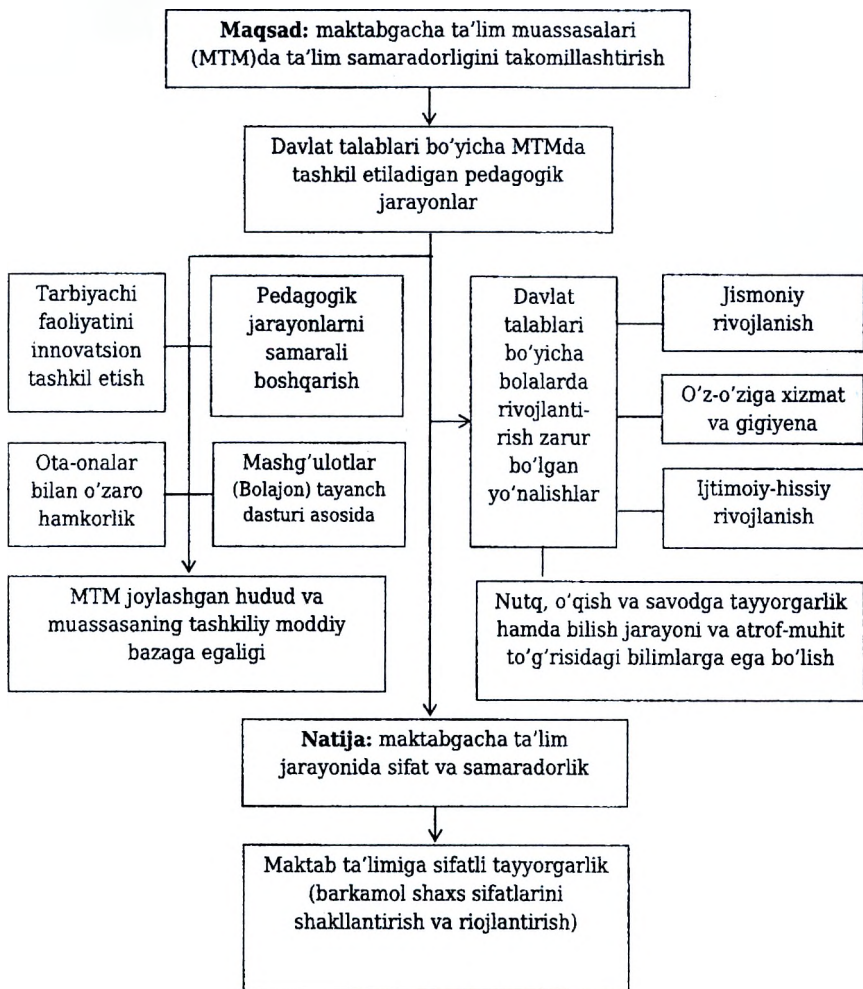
**Maqsad:** maktabgacha ta'lim muassasalari (MTM)da ta'lim samaradorligini takomillashtirish

Davlat talablari bo'yicha MTMda tashkil etiladigan pedagogik jarayonlar

Tarbiyachi faoliyatini innovatsion tashkil etish

Pedagogik jarayonlarni samarali boshqarish

Ota-onalar bilan o'zaro hamkorlik

Mashg'ulotlar (Bolajon) tayanch dasturi asosida

MTM joylashgan hudud va muassasaning tashkiliy moddiy bazaga egaligi

Davlat talablari bo'yicha bolalarda rivojlantirish zarur bo'lgan yo'nalishlar

Jismoniy rivojlanish

O'z-o'ziga xizmat va gigiyena

Ijtimoiy-hissiy rivojlanish

Nutq, o'qish va savodga tayyorgarlik hamda bilish jarayoni va atrof-muhit to'g'risidagi bilimlarga ega bo'lish

**Natija:** maktabgacha ta'lim jarayonida sifat va samaradorlik

Maktab ta'limiga sifatli tayyorgarlik (barkamol shaxs sifatlarini shakllantirish va riojlantirish)